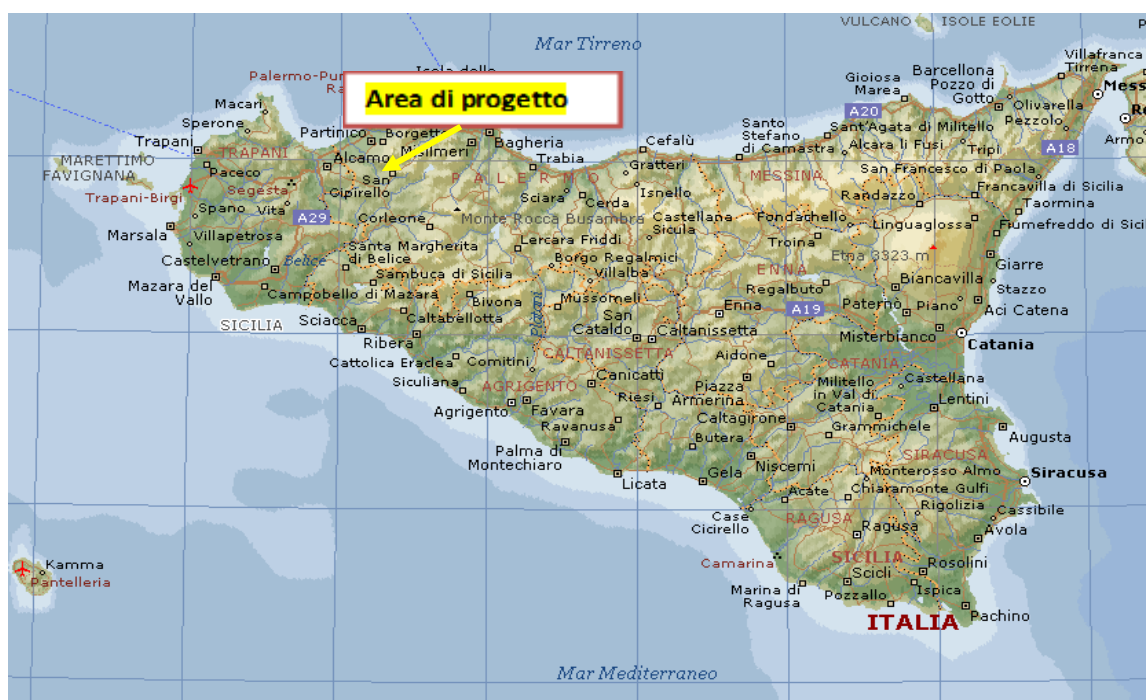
VULCANO ISOLE EOLIE

Mar Tirreno

Area di progetto

Palermo-Pun
Ra
Isole delle

Villafranca Tirrena
Messina
Gioiosa Marea
Barcellona Pozzo di Gotto
A20
Olivarella
Pezzolo
Armo
A18
Macari
Sperone
Trapani
Partinico
Borgetto
Bagheria
Cefalù
Santo Stefano di Camastra
Sant'Agata di Militello
Alcara li Fusi
Tripi
MARETTIMO
FAVIGNANA
TRAPANI
Alcamo
Misilmeri
Trabia
Gratteri
San Francesco di Paola
Trapani-Birgi
Paceco
Segesta
San Cipirello
PALERMO
MESSINA
Francavilla di Sicilia
Spano
Vita
A29
Sciara
Cerda
Isnello
Randazzo
Taormina
Marsala
Villapetrosa
Corleone
Monte Rocca Busambra
Castellana Sicula
Fondachello
Linguaglossa
Fiumefreddo di Sicilia
Castelvetrano
Belice
Santa Margherita di Belice
Lercara Friddi
Troina
Etna 3323 m
Giarre
Borgo Regalmici
Villalba
ENNA
Biancavilla
Stazzo
Mazara del Vallo
Sambuca di Sicilia
Regalbuto
Campobello di Mazara
Bivona
Mussomeli
Enna
A19
Paternò
Piano
Aci Catena
SICILIA
Sciacca
Caltabellotta
San Cataldo
Platani
Caltanissetta
Misterbianco
Catania
Ribera
CALTANISSETTA
Aidone
Cattolica Eraclea
Comitini
CATANIA
Castellana
Siculiana
AGRIGENTO
Canicattì
Piazza Armerina
Militello in Val di Catania
Lentini
Agrigento
Favara
Riesi
Ravanusa
Caltagirone
Grammichele
Augusta
Butera
SIRACUSA
Palma di Montechiaro
Gela
Niscemi
Monterosso Almo
Siracusa
Licata
Acate
Chiaramonte Gulfi
Rigolizia
Case Cicirello
RAGUSA
Ragusa
Cassibile
Avola
Camarina
SICILIA
Rosolini
Kamma
Pantelleria
Marina di Ragusa
Scicli
Pozzallo
Ispica
Pachino
ITALIA

Mar Mediterraneo